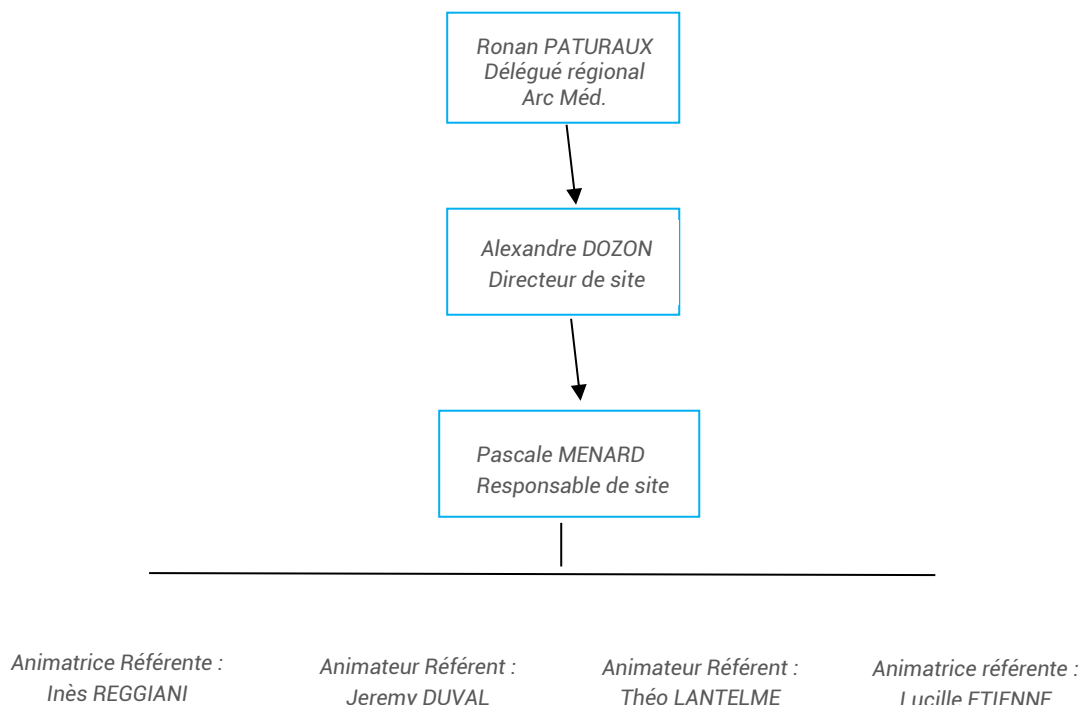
Ronan PATURAUX
Délégué régional
Arc Méd.

Alexandre DOZON
Directeur de site

Pascale MENARD
Responsable de site

Animatrice Référente :
Inès REGGIANI

Animateur Référent :
Jeremy DUVAL

Animateur Référent :
Théo LANTELME

Animatrice référente :
Lucille ETIENNE